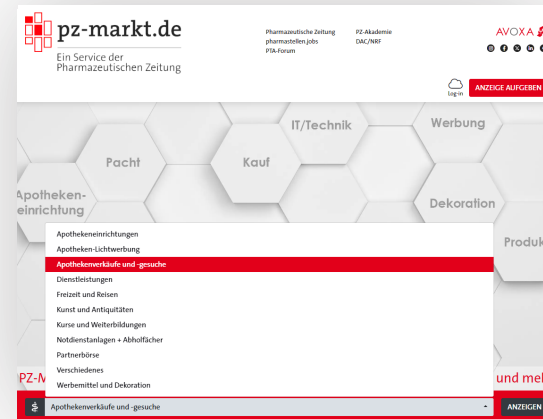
pz-markt.de
Ein Service der Pharmazeutischen Zeitung

Pharmazeutische Zeitung
pharmastellen.jobs
PTA-Forum

PZ-Akademie
DAC/NRF

AVOXA

Log-in

ANZEIGE AUFGEBEN

IT/Technik
Werbung
Pacht
Kauf
Apotheken-einrichtung
Dekoration
Produk

Apothekeneinrichtungen
Apotheken-Lichtwerbung
Apothekenverkäufe und -gesuche
Dienstleistungen
Freizeit und Reisen
Kunst und Antiquitäten
Kurse und Weiterbildungen
Notdienstanlagen + Abholfächer
Partnerbörse
Verschiedenes
Werbemittel und Dekoration

PZ-M
und meh

Apothekenverkäufe und -gesuche

ANZEIGEN